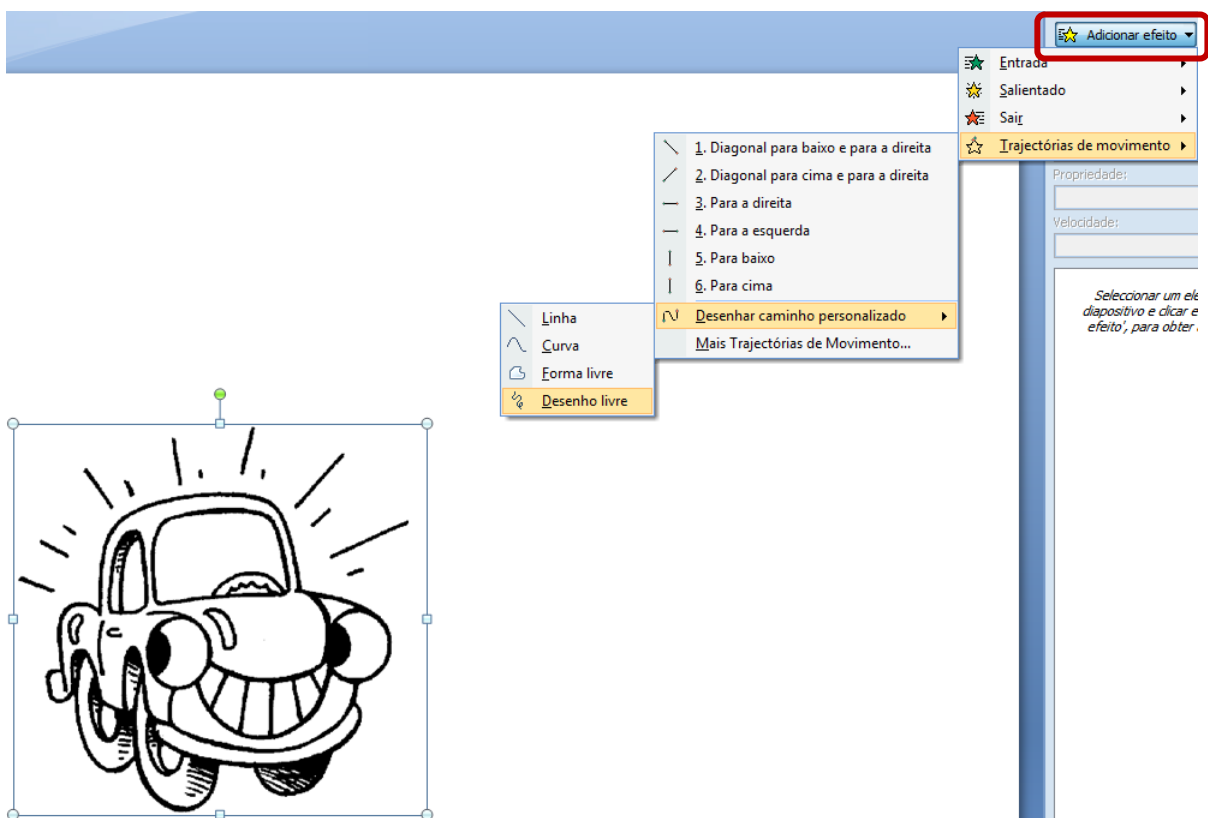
Adicionar efeito

Entrada

Salientado

Sair

Trajectórias de movimento

1. Diagonal para baixo e para a direita

2. Diagonal para cima e para a direita

3. Para a direita

4. Para a esquerda

5. Para baixo

6. Para cima

Desenhar caminho personalizado

Mais Trajectórias de Movimento...

Linha

Curva

Forma livre

Desenho livre

Propriedade:

Velocidade:

Seleccionar um ele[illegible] diapositivo e clicar e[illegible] efeito', para obter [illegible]